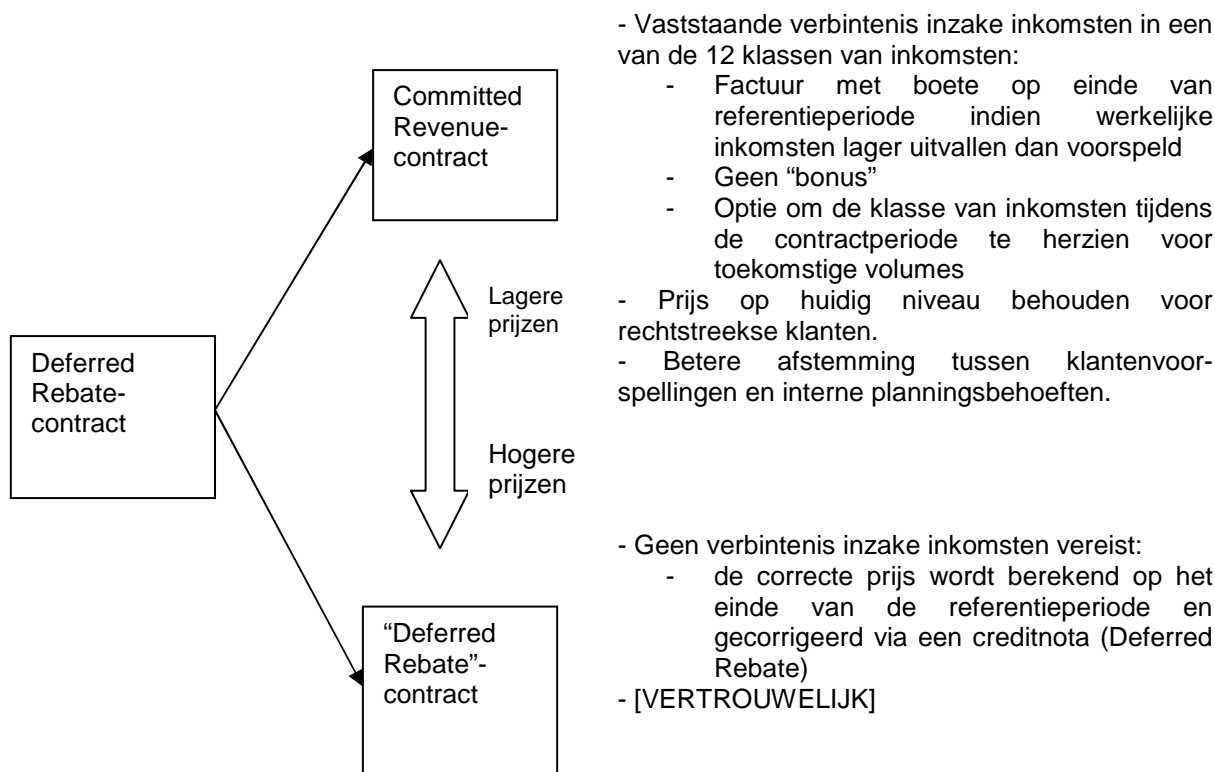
Deferred Rebate-contract

Committed Revenue-contract

- Vaststaande verbintenis inzake inkomsten in een van de 12 klassen van inkomsten:
- Factuur met boete op einde van referentieperiode indien werkelijke inkomsten lager uitvallen dan voorspeld
- Geen "bonus"
- Optie om de klasse van inkomsten tijdens de contractperiode te herzien voor toekomstige volumes
- Prijs op huidig niveau behouden voor rechtstreekse klanten.
- Betere afstemming tussen klantenvoorspellingen en interne planningsbehoeften.

Lagere prijzen

Hogere prijzen

"Deferred Rebate"-contract

- Geen verbintenis inzake inkomsten vereist:
- de correcte prijs wordt berekend op het einde van de referentieperiode en gecorrigeerd via een creditnota (Deferred Rebate)
- [VERTROUWELIJK]